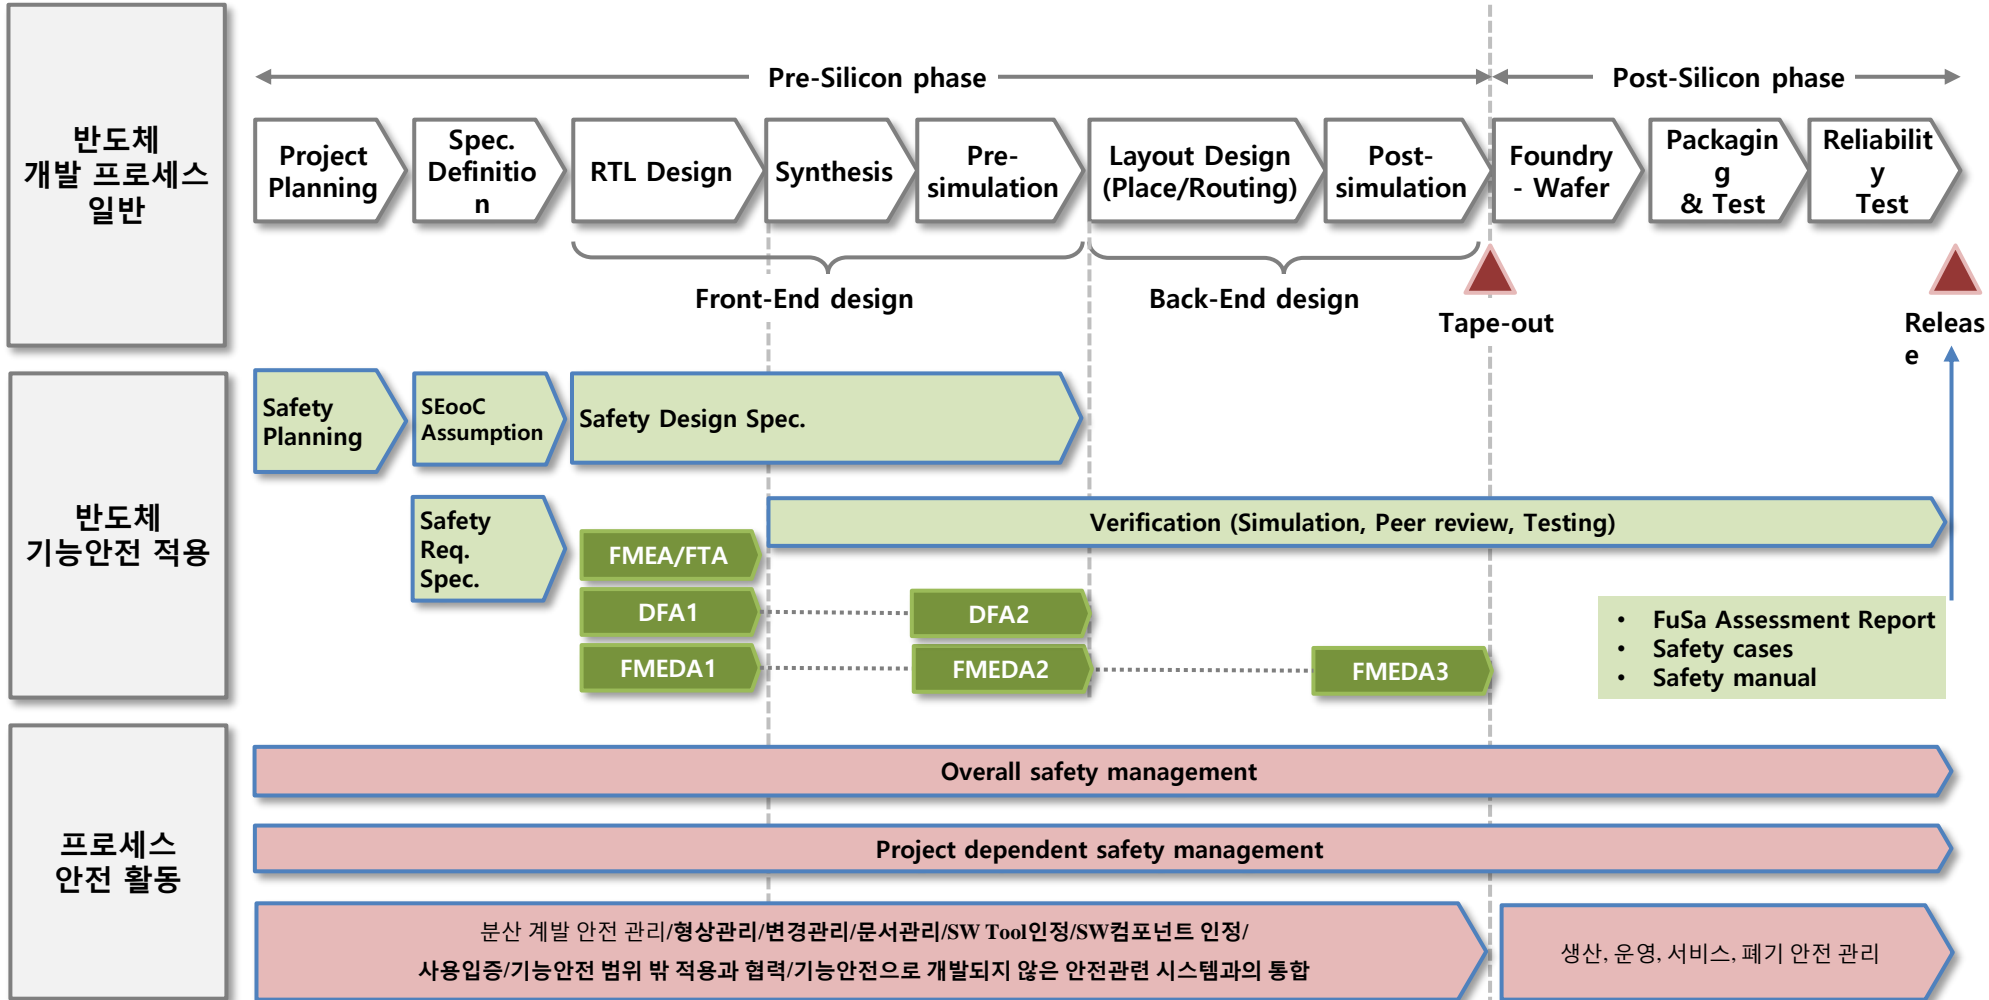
반도체 개발 프로세스 일반

Pre-Silicon phase

Post-Silicon phase

Project Planning

Spec. Definition

RTL Design

Synthesis

Pre-simulation

Layout Design (Place/Routing)

Post-simulation

Foundry - Wafer

Packaging & Test

Reliability Test

Front-End design

Back-End design

Tape-out

Release

반도체 기능안전 적용

Safety Planning

SEooC Assumption

Safety Design Spec.

Safety Req. Spec.

Verification (Simulation, Peer review, Testing)

FMEA/FTA

DFA1

DFA2

FMEDA1

FMEDA2

FMEDA3

- FuSa Assessment Report
- Safety cases
- Safety manual

프로세스 안전 활동

Overall safety management

Project dependent safety management

분산 계발 안전 관리/형상관리/변경관리/문서관리/SW Tool인정/SW컴포넌트 인정/ 사용입증/기능안전 범위 밖 적용과 협력/기능안전으로 개발되지 않은 안전관련 시스템과의 통합

생산, 운영, 서비스, 폐기 안전 관리